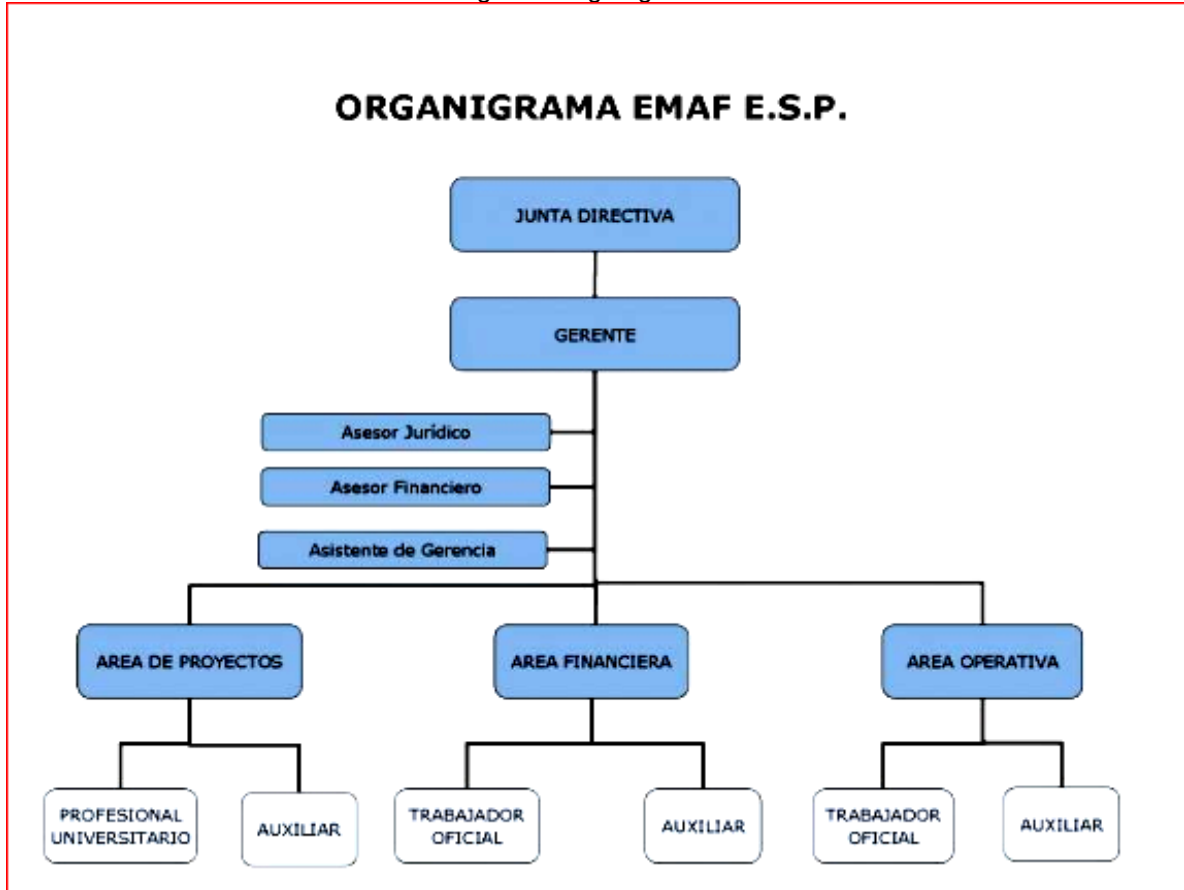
ORGANIGRAMA EMAF E.S.P.

JUNTA DIRECTIVA

GERENTE

Asesor Jurídico

Asesor Financiero

Asistente de Gerencia

AREA DE PROYECTOS

AREA FINANCIERA

AREA OPERATIVA

PROFESIONAL UNIVERSITARIO

AUXILIAR

TRABAJADOR OFICIAL

AUXILIAR

TRABAJADOR OFICIAL

AUXILIAR